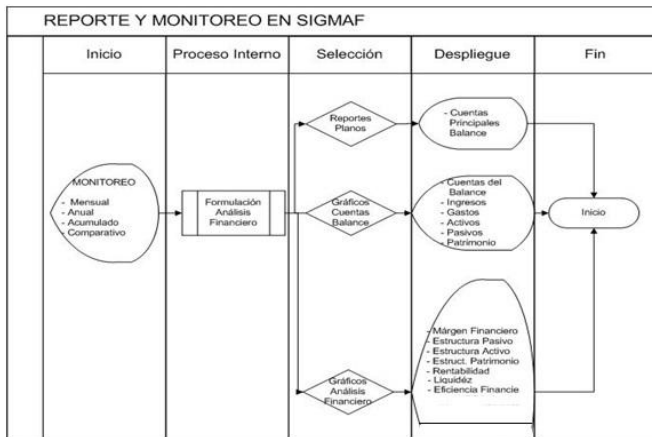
REPORTE Y MONITOREO EN SIGMAF

| Inicio | Proceso Interno | Selección | Despliegue | Fin |
|---|---|---|---|---|

MONITOREO
- Mensual
- Anual
- Acumulado
- Comparativo

Formulación Análisis Financiero

Reportes Planos

- Cuentas Principales Balance

Gráficos Cuentas Balance

- Cuentas del Balance
- Ingresos
- Gastos
- Activos
- Pasivos
- Patrimonio

Inicio

Gráficos Análisis Financiero

- Márgen Financiero
- Estructura Pasivo
- Estructura Activo
- Estruct. Patrimonio
- Rentabilidad
- Liquidéz
- Eficiencia Financie